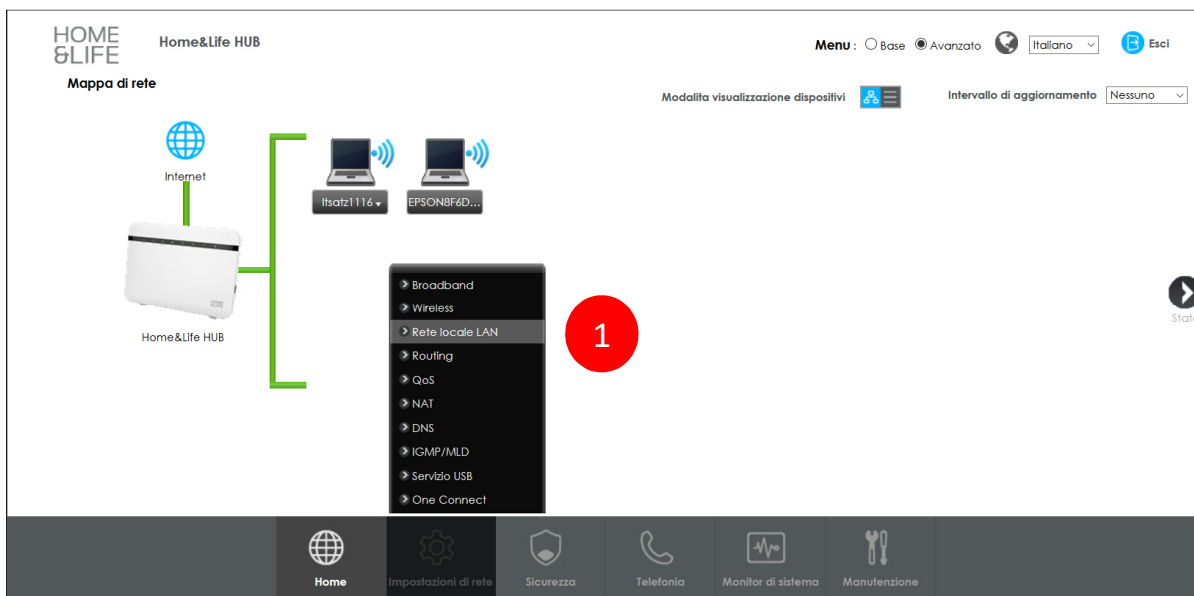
HOME &LIFE

Home&Life HUB

Menu : Base Avanzato Italiano Esci

Mappa di rete

Modalita visualizzazione dispositivi

Intervallo di aggiornamento Nessuno

Internet

Itsatz1116

EPSON8F6D...

Home&Life HUB

Broadband
Wireless
Rete locale LAN
Routing
QoS
NAT
DNS
IGMP/MLD
Servizio USB
One Connect

1

Stato

Home
Impostazioni di rete
Sicurezza
Telefonia
Monitor di sistema
Manutenzione